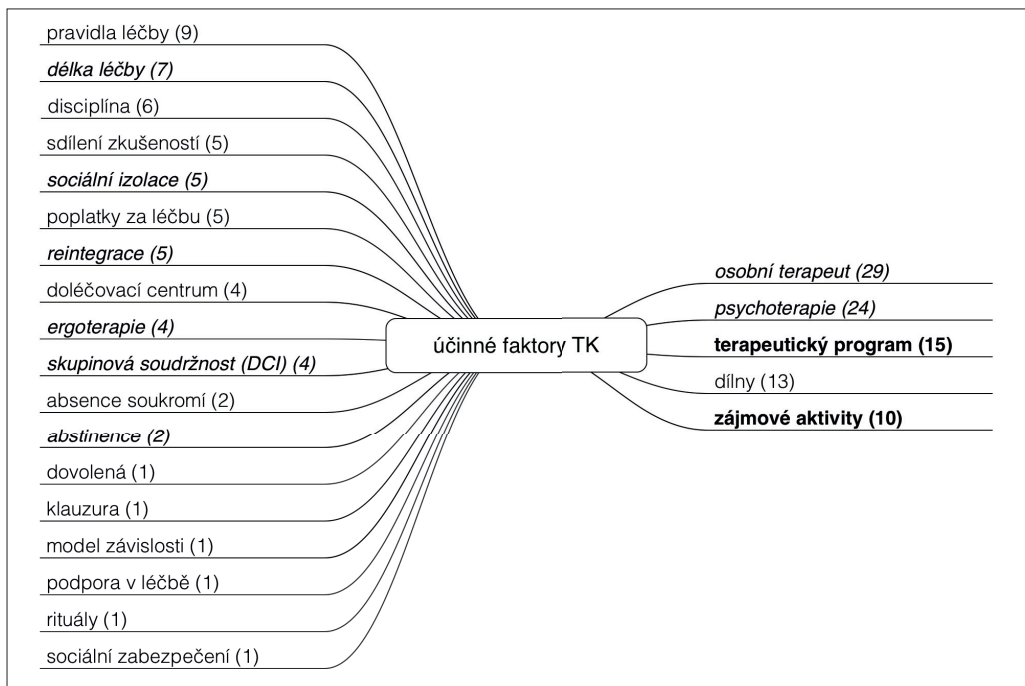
pravidla léčby (9)
délka léčby (7)
disciplína (6)
sdílení zkušeností (5)
sociální izolace (5)
poplatky za léčbu (5)
reintegrace (5)
doléčovací centrum (4)
ergoterapie (4)
skupinová soudržnost (DCI) (4)
absence soukromí (2)
abstinence (2)
dovolená (1)
klauzura (1)
model závislosti (1)
podpora v léčbě (1)
rituály (1)
sociální zabezpečení (1)

účinné faktory TK

osobní terapeut (29)
psychoterapie (24)
terapeutický program (15)
dílny (13)
zájmové aktivity (10)